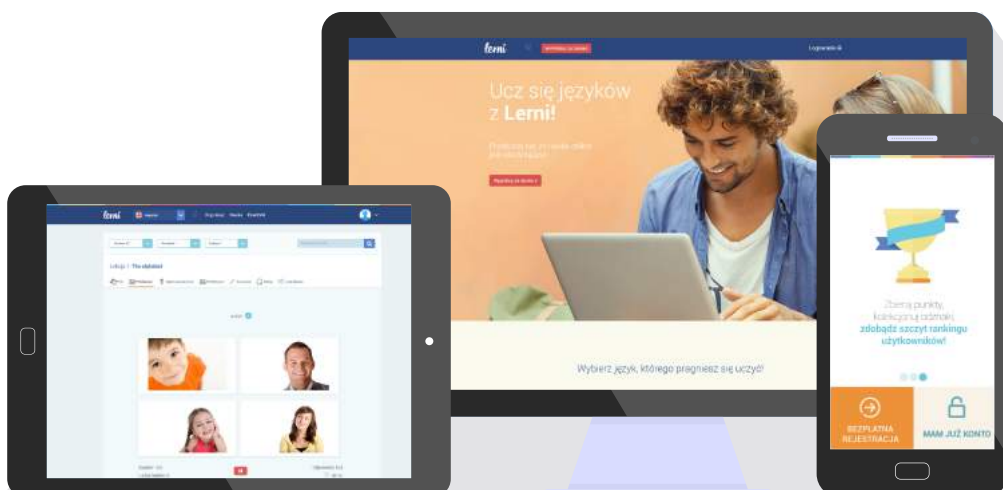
lerni

Logowanie

Ucz się języków z Lerni!

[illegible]

Wybierz język, którego pragniesz się uczyć

lerni

Lekcja 1 The alphabet

Zbieraj punkty, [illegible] odznaki, zdobądź szczyt rankingu użytkowników!

BEZPŁATNA REJESTRACJA

MAM JUŻ KONTO